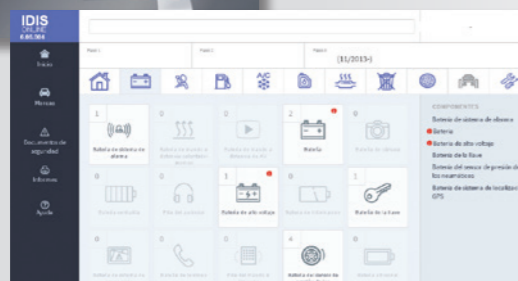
IDIS
ONLINE
6.85.904

Inicio

Marcas

Documentos de seguridad

Informes

Ayuda

Paso 1

Paso 2

Paso 3

(11/2015-)

A/C

1

Batería de sistema de alarma

0

0

2

Batería

0

0

0

0

1

Batería de alto voltaje

0

1

Batería de la llave

0

0

0

4

0

COMPONENTES

Batería de sistema de alarma

Batería

Batería de alto voltaje

Batería de la llave

Batería del sensor de presión de los neumáticos

Batería del sistema de localización GPS